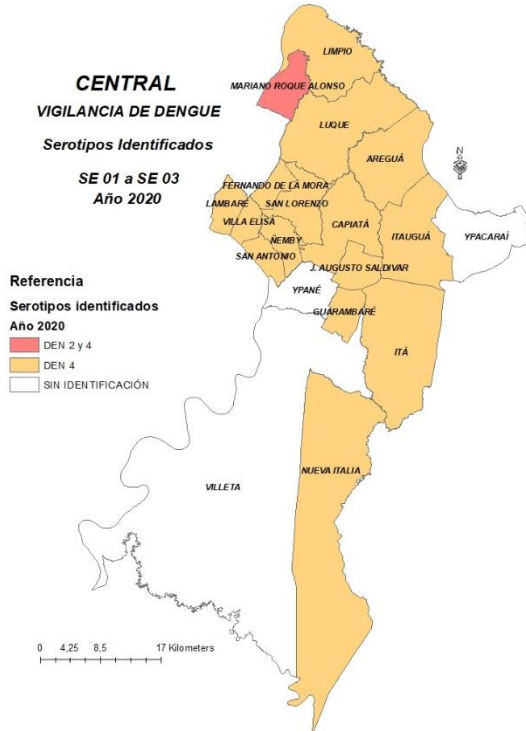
CENTRAL
VIGILANCIA DE DENGUE

Serotipos Identificados

SE 01 a SE 03
Año 2020

LIMPIO
MARIANO ROQUE ALONSO
LUQUE
AREGUÁ
FERNANDO DE LA MORA
LAMBARÉ
SAN LORENZO
VILLA ELISA
CAPIATÁ
ÑEMBY
ITAUGUÁ
YPACARAÍ
SAN ANTONIO
J. AUGUSTO SALDIVAR
YPANÉ
GUARAMBARÉ
ITÁ
NUEVA ITALIA
VILLETA

N

Referencia
Serotipos identificados
Año 2020
DEN 2 y 4
DEN 4
SIN IDENTIFICACIÓN

0 4,25 8,5 17 Kilometers